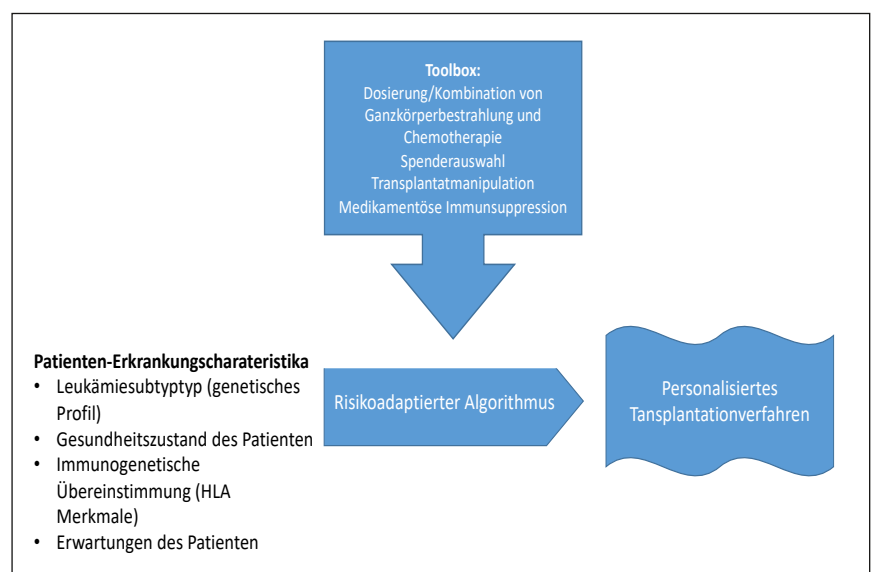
**Toolbox:**
Dosierung/Kombination von Ganzkörperbestrahlung und Chemotherapie
Spenderauswahl
Transplantatmanipulation
Medikamentöse Immunsuppression

**Patienten-Erkrankungscharateristika**
• Leukämiesubtyptyp (genetisches Profil)
• Gesundheitszustand des Patienten
• Immunogenetische Übereinstimmung (HLA Merkmale)
• Erwartungen des Patienten

Risikoadaptierter Algorithmus

Personalisiertes Tansplantationverfahren